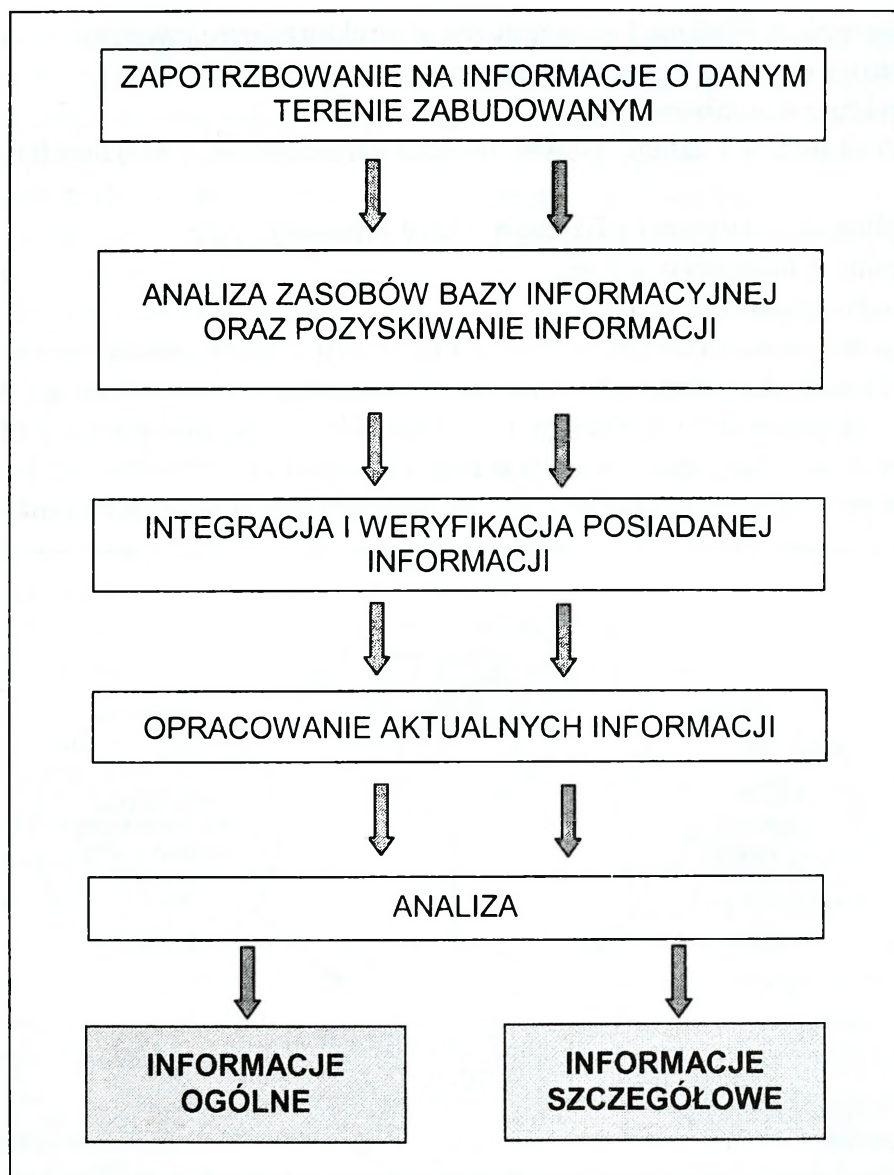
ZAPOTRZBOWANIE NA INFORMACJE O DANYM TERENIE ZABUDOWANYM

ANALIZA ZASOBÓW BAZY INFORMACYJNEJ ORAZ POZYSKIWANIE INFORMACJI

INTEGRACJA I WERYFIKACJA POSIADANEJ INFORMACJI

OPRACOWANIE AKTUALNYCH INFORMACJI

ANALIZA

INFORMACJE OGÓLNE

INFORMACJE SZCZEGÓŁOWE